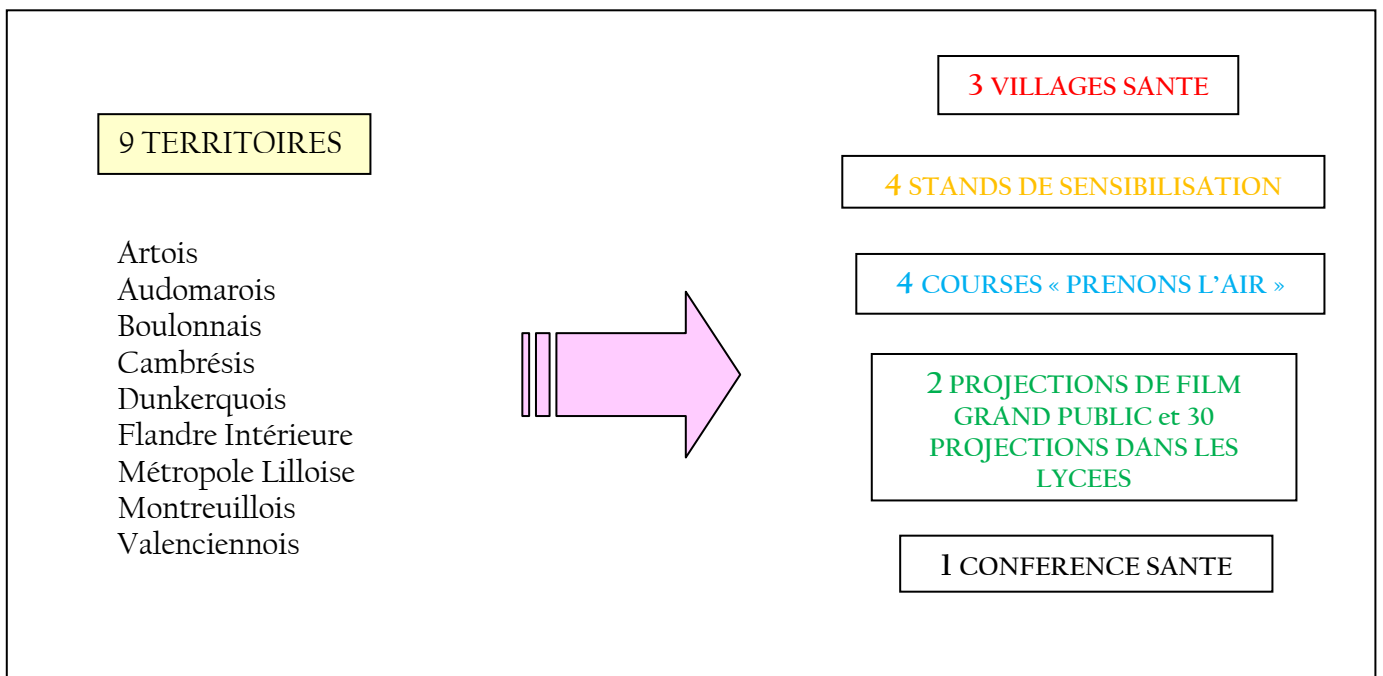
9 TERRITOIRES

Artois
Audomarois
Boulonnais
Cambrésis
Dunkerquois
Flandre Intérieure
Métropole Lilloise
Montreuillois
Valenciennois

3 VILLAGES SANTE

4 STANDS DE SENSIBILISATION

4 COURSES « PRENONS L'AIR »

2 PROJECTIONS DE FILM GRAND PUBLIC et 30 PROJECTIONS DANS LES LYCEES

1 CONFERENCE SANTE